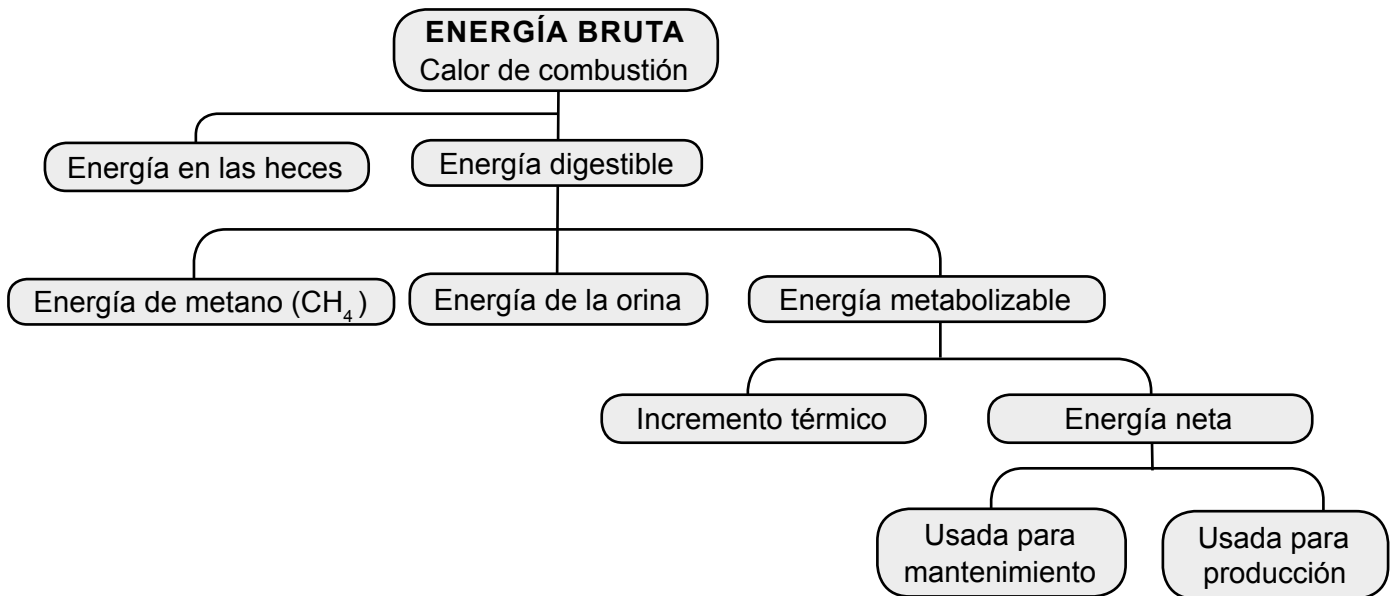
ENERGÍA BRUTA
Calor de combustión

Energía en las heces

Energía digestible

Energía de metano ($CH_4$)

Energía de la orina

Energía metabolizable

Incremento térmico

Energía neta

Usada para mantenimiento

Usada para producción